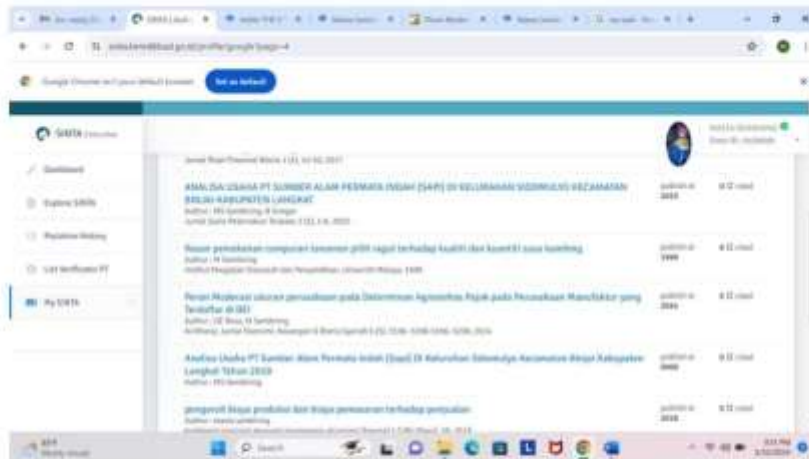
Google Chrome isn't your default browser    Set as default

SINTA

Dashboard

Explore SINTA

Pustaka Hybrid

List Verificator PT

My SINTA

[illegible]

ANALISA USAHA PT SUMBER ALAM PERMATA INDAH (SAPI) DI KELURAHAN SIDOMULYO KECAMATAN BINJAI KABUPATEN LANGKAT
Author : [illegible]
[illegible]

published at 2019    0 cited

Reason pemakaian komponen tanaman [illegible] terhadap kualitas dan kuantitas susu kambing
Author : M Sembiring
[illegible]

published at 1999    0 cited

Peran Moderasi ukuran perusahaan pada Determinan Agresivitas Pajak pada Perusahaan Manufaktur yang Terdaftar di BEI
Author : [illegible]
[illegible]

published at 2024    0 cited

Analisa Usaha PT Sumber Alam Permata Indah (Sapi) Di Kelurahan Sidomulyo Kecamatan Binjai Kabupaten Langkat Tahun 2019
Author : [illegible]

published at 2000    0 cited

pengaruh biaya produksi dan biaya pemasaran terhadap penjualan
Author : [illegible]
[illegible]

published at 2018    0 cited